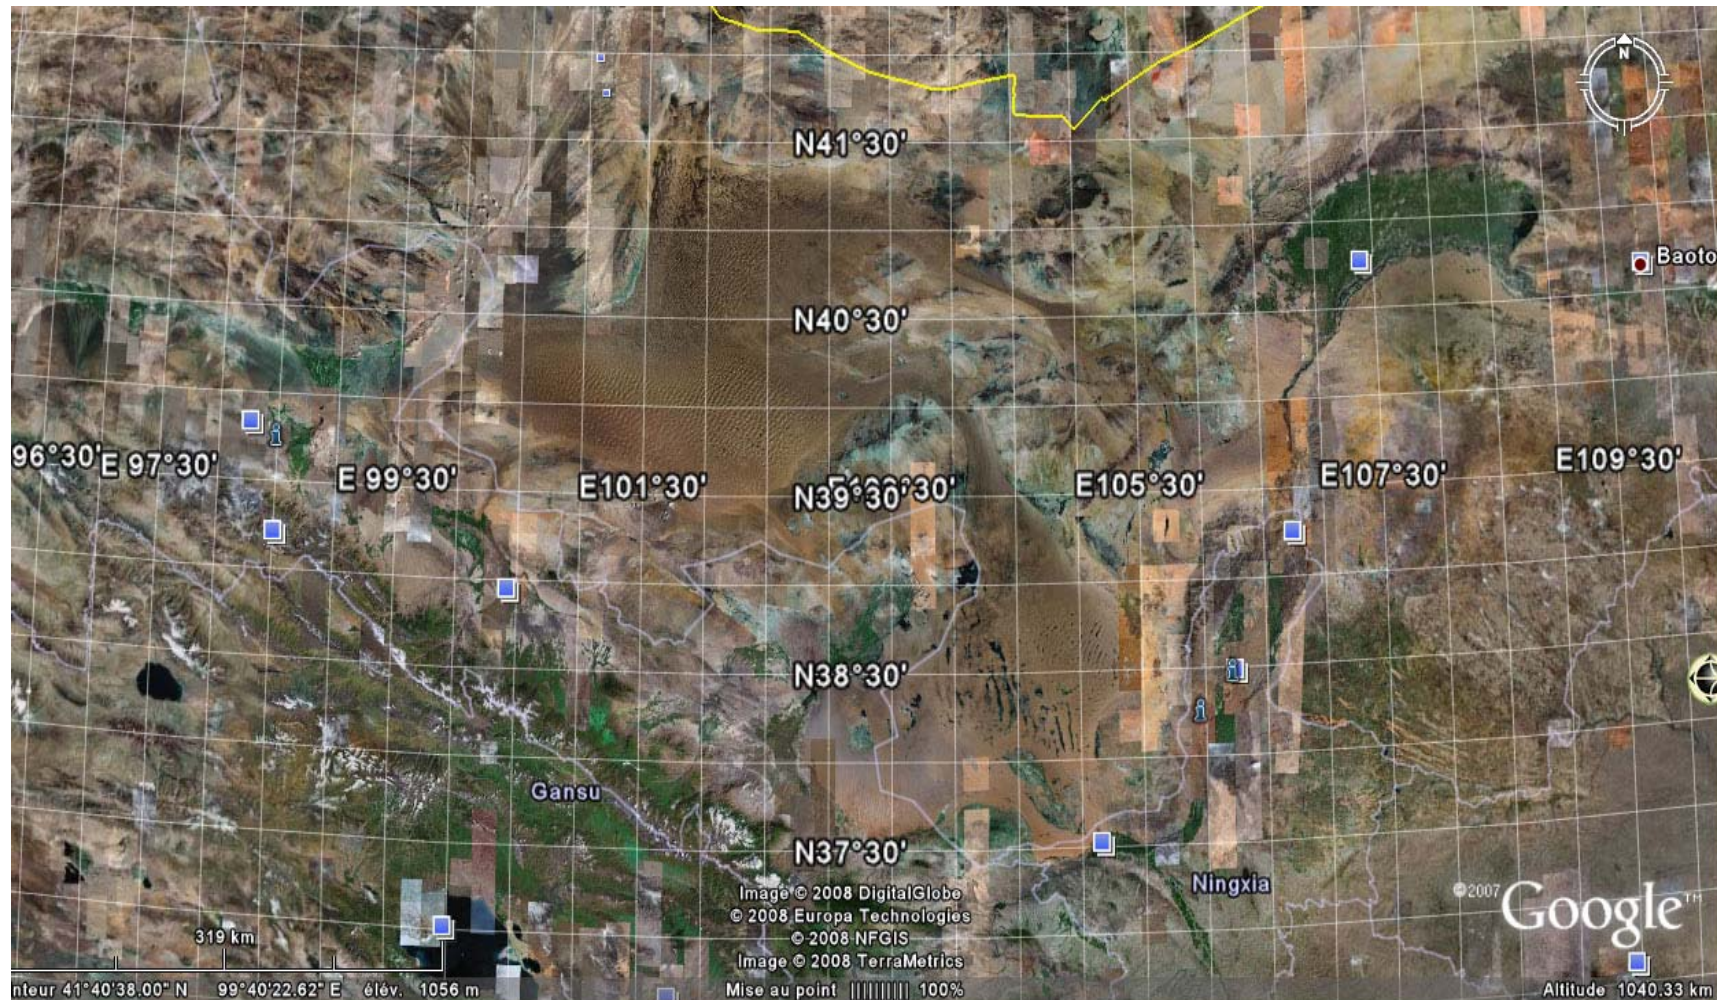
N41°30'

Baoto

N40°30'

96°30' E 97°30'

E 99°30'

E101°30'

E103°30'

N39°30'

E105°30'

E107°30'

E109°30'

N38°30'

Gansu

N37°30'

Ningxia

Image © 2008 DigitalGlobe
© 2008 Europa Technologies
© 2008 NFGIS
Image © 2008 TerraMetrics

©2007 Google™

319 km

nteur 41°40'38.00" N 99°40'22.62" E élév. 1056 m

Mise au point |||||||||| 100%

Altitude 1040.33 km